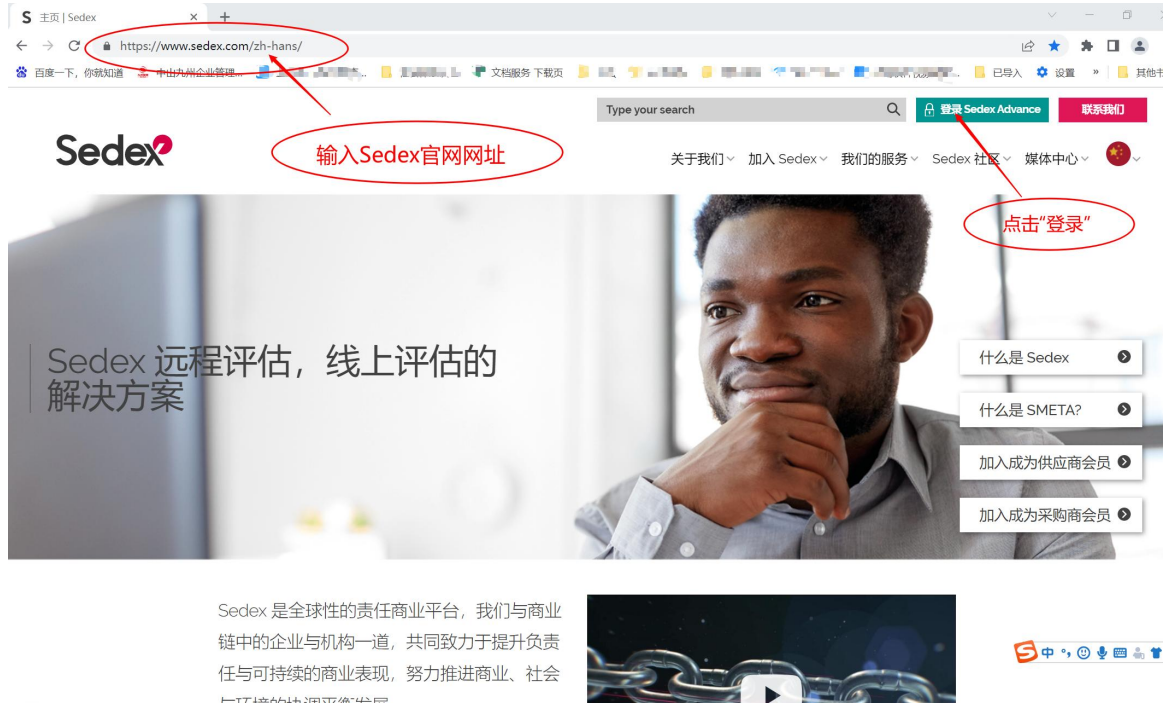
主页 | Sedex

https://www.sedex.com/zh-hans/

百度一下，你就知道　中山九州企业管理...　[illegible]　文档服务 下载页　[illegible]　已导入　设置　»　其他书

Type your search

登录 Sedex Advance

联系我们

Sedex

输入Sedex官网网址

关于我们　加入 Sedex　我们的服务　Sedex 社区　媒体中心

点击"登录"

Sedex 远程评估，线上评估的解决方案

什么是 Sedex

什么是 SMETA?

加入成为供应商会员

加入成为采购商会员

Sedex 是全球性的责任商业平台，我们与商业链中的企业与机构一道，共同致力于提升负责任与可持续的商业表现，努力推进商业、社会与环境的协调平衡发展

中